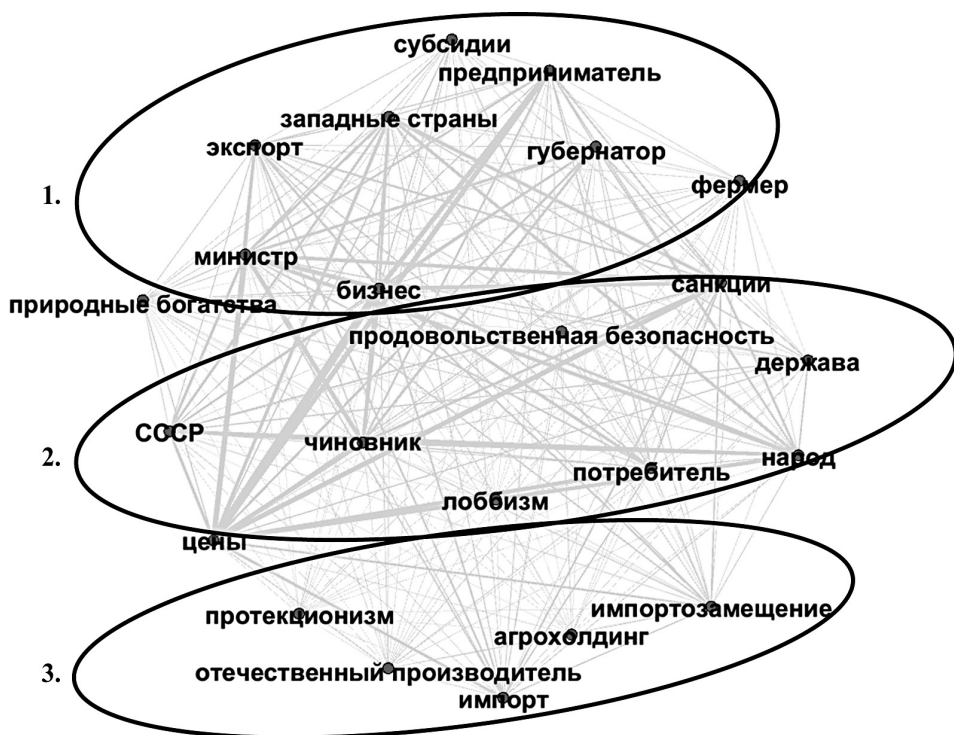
субсидии
предприниматель
западные страны
экспорт
губернатор
1.
фермер
министр
бизнес
санкции
природные богатства
продовольственная безопасность
держава
СССР
чиновник
2.
народ
потребитель
лоббизм
цены
протекционизм
импортозамещение
агрохолдинг
3.
отечественный производитель
импорт